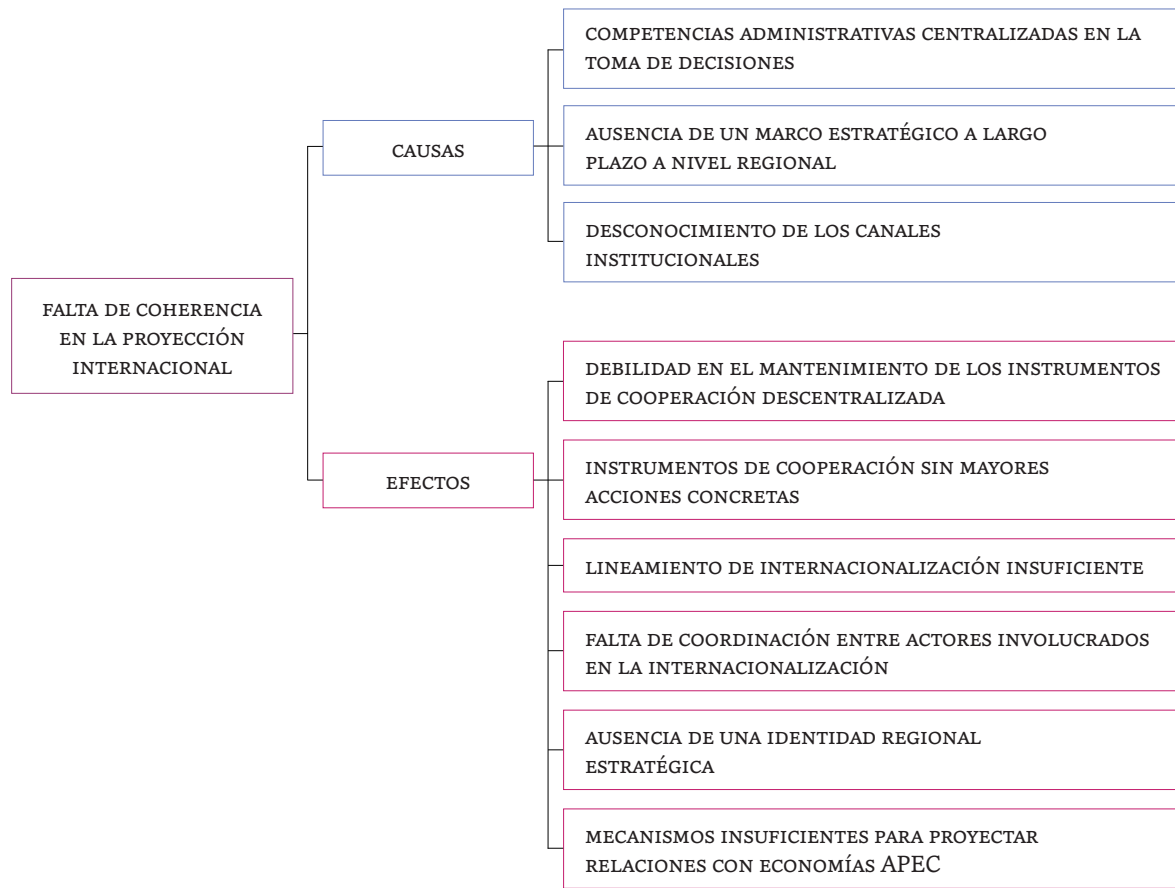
FALTA DE COHERENCIA EN LA PROYECCIÓN INTERNACIONAL

CAUSAS

COMPETENCIAS ADMINISTRATIVAS CENTRALIZADAS EN LA TOMA DE DECISIONES

AUSENCIA DE UN MARCO ESTRATÉGICO A LARGO PLAZO A NIVEL REGIONAL

DESCONOCIMIENTO DE LOS CANALES INSTITUCIONALES

EFECTOS

DEBILIDAD EN EL MANTENIMIENTO DE LOS INSTRUMENTOS DE COOPERACIÓN DESCENTRALIZADA

INSTRUMENTOS DE COOPERACIÓN SIN MAYORES ACCIONES CONCRETAS

LINEAMIENTO DE INTERNACIONALIZACIÓN INSUFICIENTE

FALTA DE COORDINACIÓN ENTRE ACTORES INVOLUCRADOS EN LA INTERNACIONALIZACIÓN

AUSENCIA DE UNA IDENTIDAD REGIONAL ESTRATÉGICA

MECANISMOS INSUFICIENTES PARA PROYECTAR RELACIONES CON ECONOMÍAS APEC